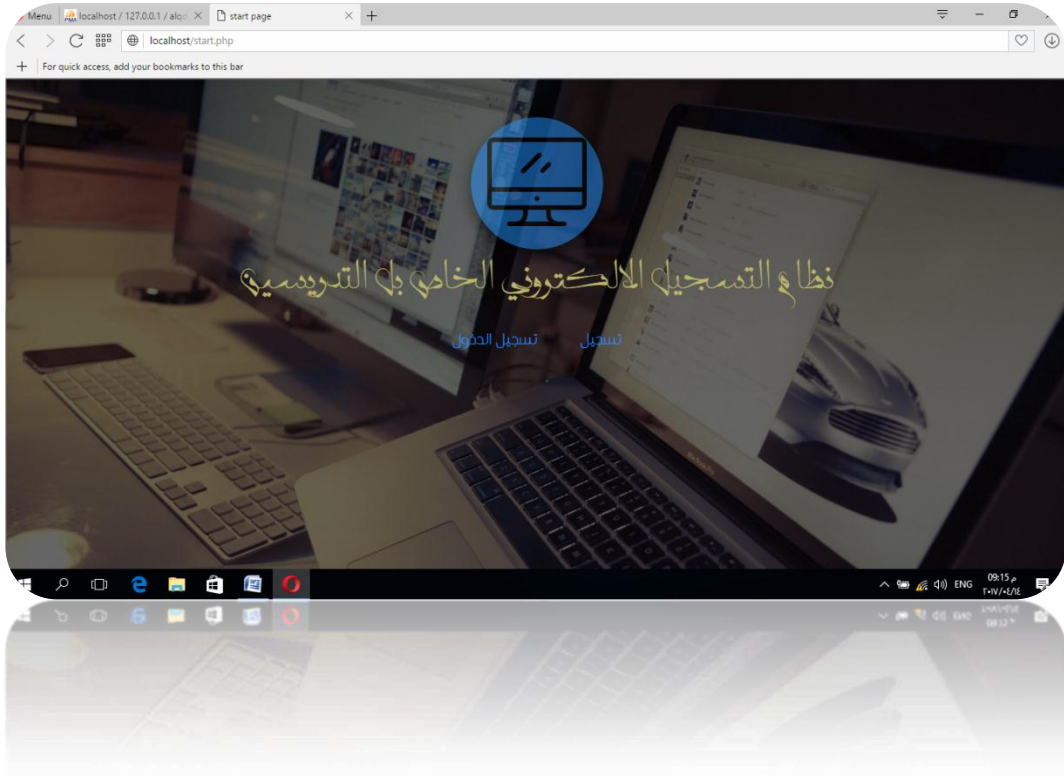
Menu localhost / 127.0.0.1 / alo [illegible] start page
localhost/start.php
For quick access, add your bookmarks to this bar

نظام التسجيل الالكتروني الخاص بال التدريسيين

تسجيل تسجيل الدخول

ENG 09:15 م
٢٠١٧/٠٤/١٤